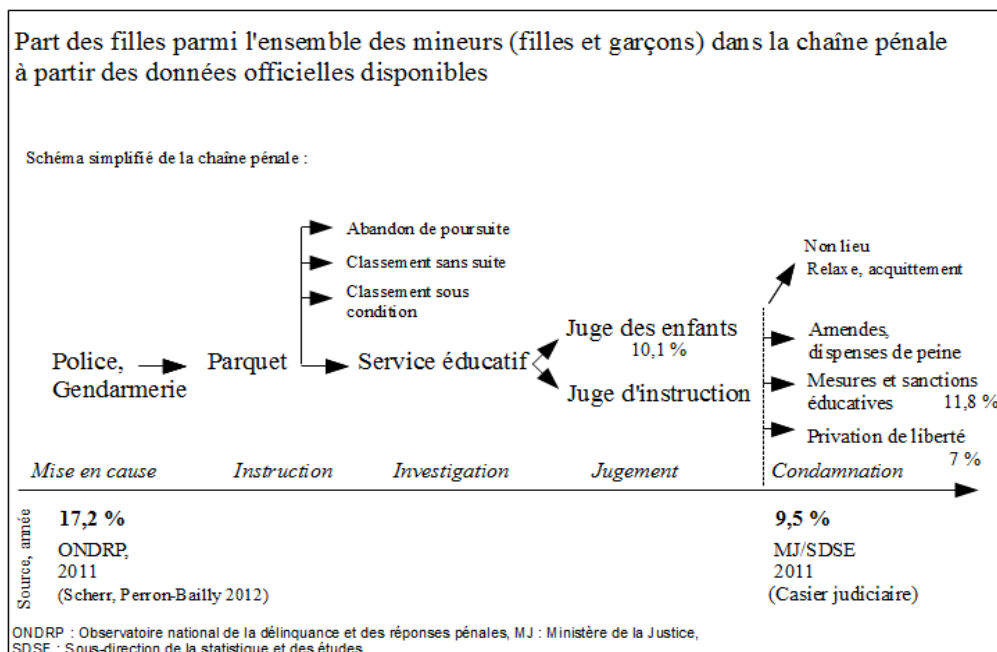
Part des filles parmi l'ensemble des mineurs (filles et garçons) dans la chaîne pénale à partir des données officielles disponibles

Schéma simplifié de la chaîne pénale :

Abandon de poursuite
Classement sans suite
Classement sous condition

Non lieu
Relaxe, acquittement

Police, Gendarmerie
Parquet
Service éducatif
Juge des enfants
10,1 %
Juge d'instruction

Amendes, dispenses de peine
Mesures et sanctions éducatives 11,8 %
Privation de liberté 7 %

Mise en cause
Instruction
Investigation
Jugement
Condamnation

Source, année

17,2 %
ONDRP, 2011
(Scherr, Perron-Bailly 2012)

9,5 %
MJ/SDSE
2011
(Casier judiciaire)

ONDRP : Observatoire national de la délinquance et des réponses pénales, MJ : Ministère de la Justice, SDSE : Sous-direction de la statistique et des études